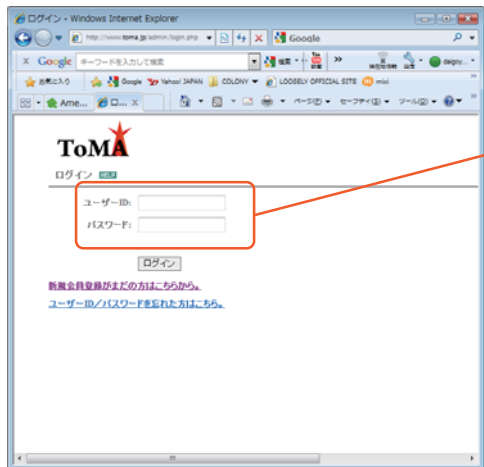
ログイン - Windows Internet Explorer

http://www.toma.jp/admin/login.php

Google

Google キーワードを入力して検索

検索

お気に入り

Google Yahoo! JAPAN COLONY LOOSELY OFFICIAL SITE mixi

Ame... ロ...

ページ(P) セーフティ(S) ツール(O)

ToMA

ログイン HELP

ユーザーID:

パスワード:

ログイン

新規会員登録がまだの方はこちらから。

ユーザーID／パスワードを忘れた方はこちら。